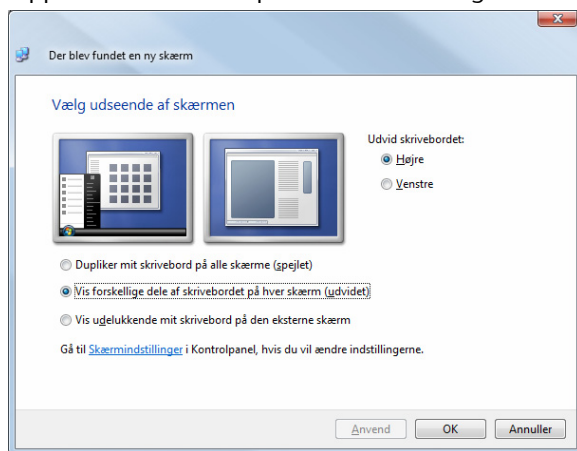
Der blev fundet en ny skærm

Vælg udseende af skærmen

Udvid skrivebordet:

Højre

Venstre

Dupliker mit skrivebord på alle skærme (spejlet)

Vis forskellige dele af skrivebordet på hver skærm (udvidet)

Vis udelukkende mit skrivebord på den eksterne skærm

Gå til Skærmindstillinger i Kontrolpanel, hvis du vil ændre indstillingerne.

Anvend

OK

Annuller